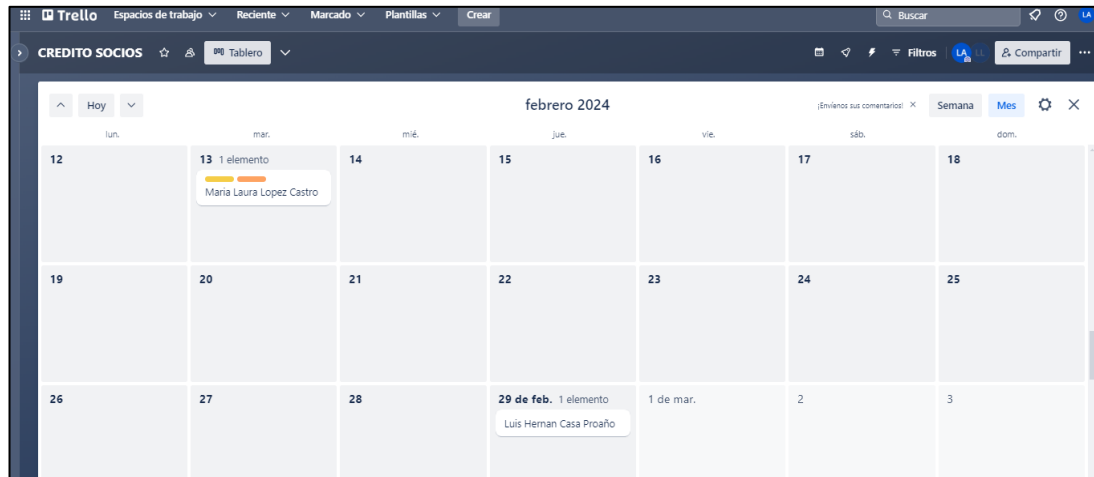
Trello Espacios de trabajo Reciente Marcado Plantillas Crear
Buscar
LA

CREDITO SOCIOS Tablero
Filtros LA LL Compartir ···

Hoy
febrero 2024
¡Envíenos sus comentarios! ×
Semana Mes

| lun. | mar. | mié. | jue. | vie. | sáb. | dom. |
|---|---|---|---|---|---|---|
| 12 | 13 1 elemento<br>Maria Laura Lopez Castro | 14 | 15 | 16 | 17 | 18 |
| 19 | 20 | 21 | 22 | 23 | 24 | 25 |
| 26 | 27 | 28 | 29 de feb. 1 elemento<br>Luis Hernan Casa Proaño | 1 de mar. | 2 | 3 |